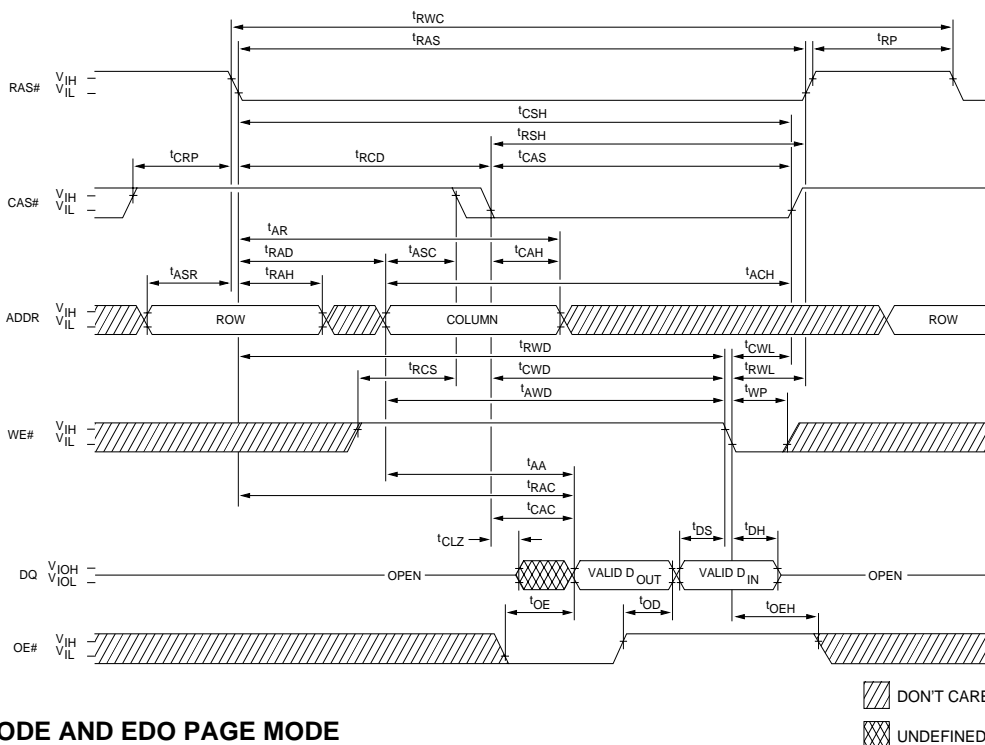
$t_{RWC}$
$t_{RAS}$
$t_{RP}$
RAS# $V_{IH}$ $V_{IL}$
$t_{CSH}$
$t_{RSH}$
$t_{CRP}$
$t_{RCD}$
$t_{CAS}$
CAS# $V_{IH}$ $V_{IL}$
$t_{AR}$
$t_{RAD}$
$t_{ASC}$
$t_{CAH}$
$t_{ASR}$
$t_{RAH}$
$t_{ACH}$
ADDR $V_{IH}$ $V_{IL}$
ROW
COLUMN
ROW
$t_{RWD}$
$t_{CWL}$
$t_{RCS}$
$t_{CWD}$
$t_{RWL}$
$t_{AWD}$
$t_{WP}$
WE# $V_{IH}$ $V_{IL}$
$t_{AA}$
$t_{RAC}$
$t_{CAC}$
$t_{CLZ}$
$t_{DS}$
$t_{DH}$
DQ $V_{IOH}$ $V_{IOL}$
OPEN
VALID D $_{OUT}$
VALID D $_{IN}$
OPEN
$t_{OE}$
$t_{OD}$
$t_{OEH}$
OE# $V_{IH}$ $V_{IL}$
DON'T CARE
ODE AND EDO PAGE MODE
UNDEFINED